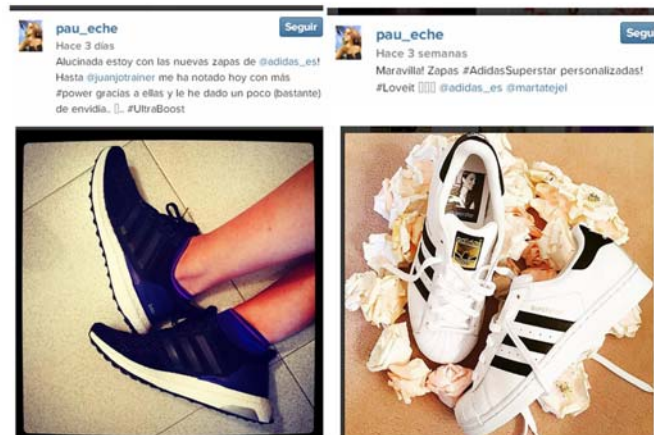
pau_eche
Seguir
Hace 3 días
Alucinada estoy con las nuevas zapas de @adidas_es! Hasta @juanjotrainer me ha notado hoy con más #power gracias a ellas y le he dado un poco (bastante) de envidia.. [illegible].. #UltraBoost

pau_eche
Segu
Hace 3 semanas
Maravilla! Zapas #AdidasSuperstar personalizadas! #Loveit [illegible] @adidas_es @martatejel